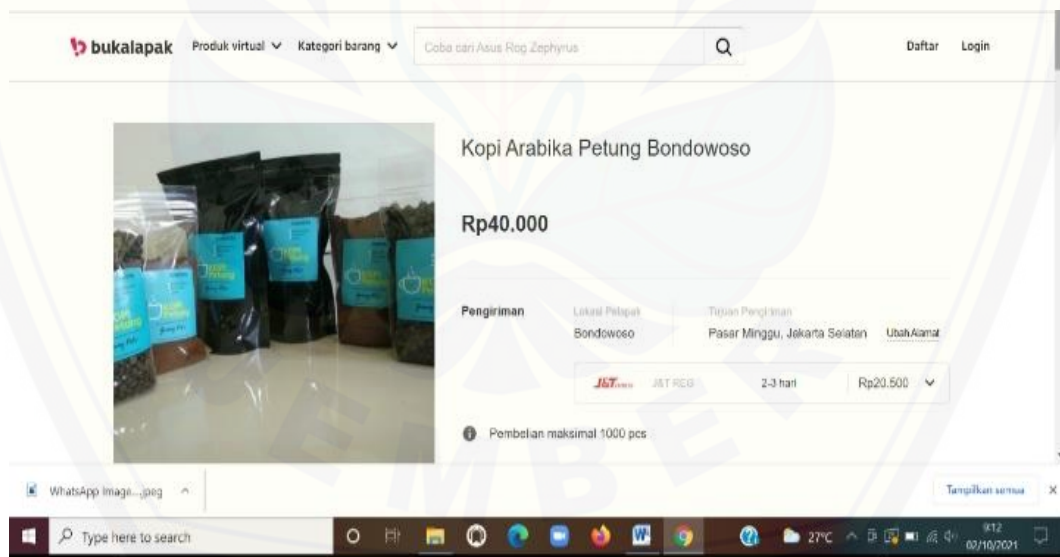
bukalapak Produk virtual Kategori barang Coba cari Asus Rog Zephyrus Daftar Login

Kopi Arabika Petung Bondowoso

Rp40.000

Pengiriman
Lokasi Pelapak
Bondowoso
Tujuan Pengiriman
Pasar Minggu, Jakarta Selatan
Ubah Alamat

J&T J&T REG 2-3 hari Rp20.500

Pembelian maksimal 1000 pcs

WhatsApp Image....jpeg

Tampilkan semua

Type here to search

27°C

9:12
02/10/2021